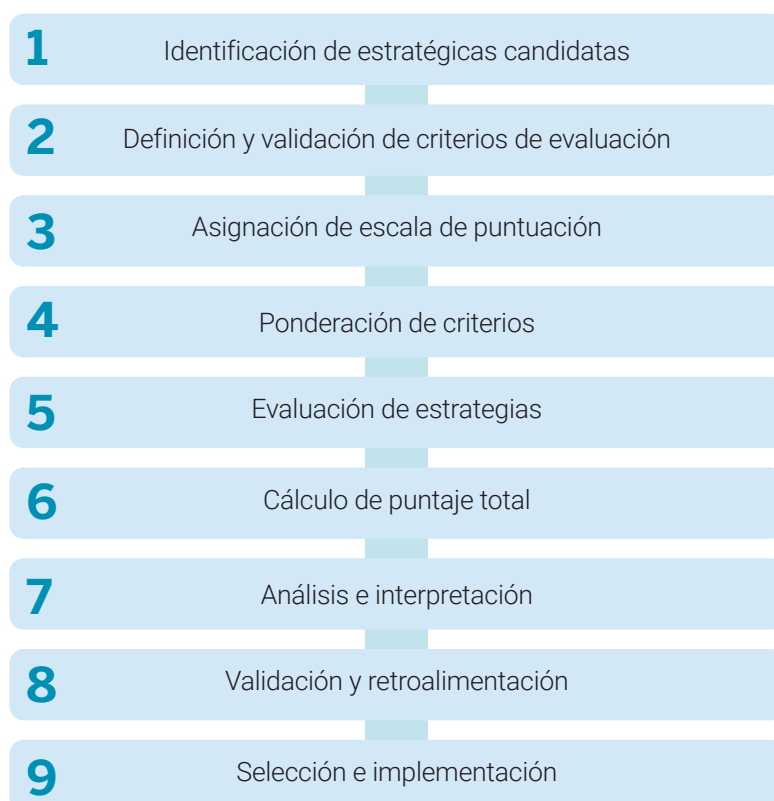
1 Identificación de estratégicas candidatas

2 Definición y validación de criterios de evaluación

3 Asignación de escala de puntuación

4 Ponderación de criterios

5 Evaluación de estrategias

6 Cálculo de puntaje total

7 Análisis e interpretación

8 Validación y retroalimentación

9 Selección e implementación